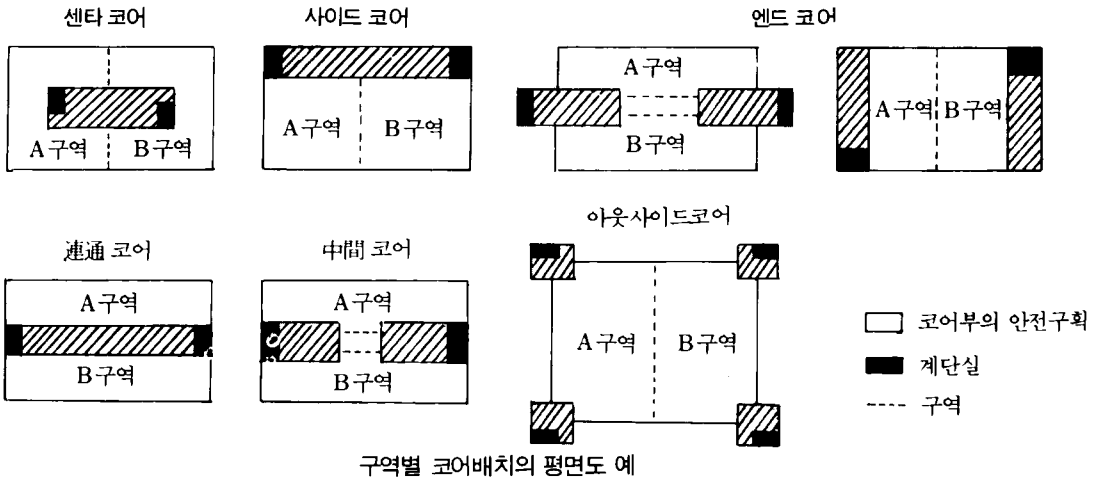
센타 코어

A구역 B구역

사이드 코어

A구역 B구역

엔드 코어

A구역

B구역

A구역 B구역

連通 코어

A구역

B구역

中間 코어

A구역

B구역

아웃사이드코어

A구역 B구역

코어부의 안전구획

계단실

구역

구역별 코어배치의 평면도 예